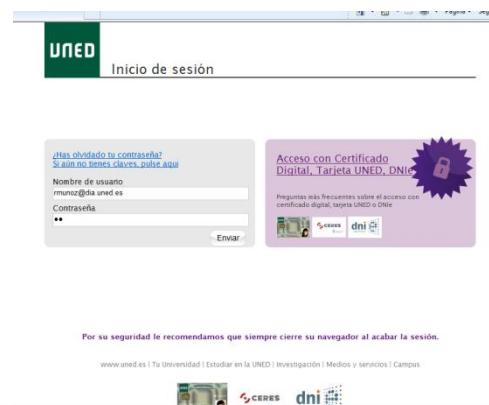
Página

UNED

Inicio de sesión

¿Has olvidado tu contraseña?
Si aún no tienes claves, pulse aquí

Nombre de usuario
rmunoz@dia.uned.es
Contraseña
••
Enviar

Acceso con Certificado Digital, Tarjeta UNED, DNIe

Preguntas más frecuentes sobre el acceso con certificado digital, tarjeta UNED o DNIe

CERES dni

Por su seguridad le recomendamos que siempre cierre su navegador al acabar la sesión.

www.uned.es | Tu Universidad | Estudiar en la UNED | Investigación | Medios y servicios | Campus

CERES dni